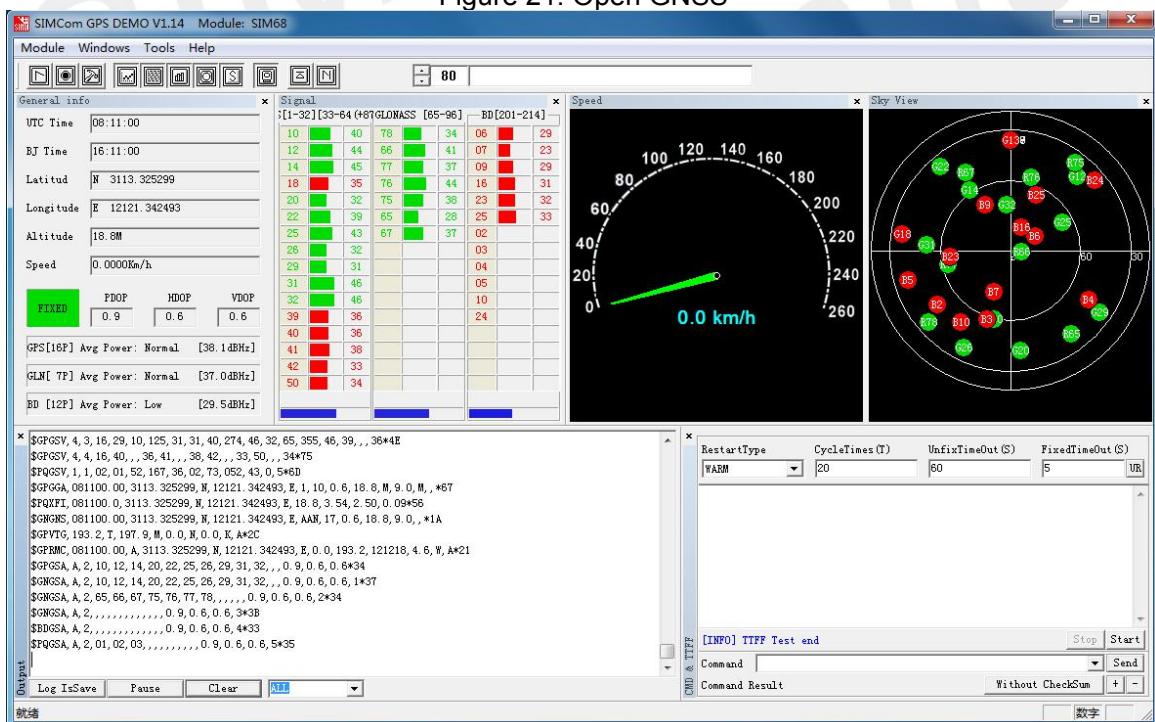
Figure 21: Open GNSS

SIMCom GPS DEMO V1.14 Module: SIM68

Module Windows Tools Help

80

General info

UTC Time 08:11:00

BJ Time 16:11:00

Latitud N 3113.325299

Longitude E 12121.342493

Altitude 18.8M

Speed 0.0000Km/h

FIXED

PDOP 0.9

HDOP 0.6

VDOP 0.6

GPS[16P] Avg Power: Normal [38.1dBHz]

GLN[ 7P] Avg Power: Normal [37.0dBHz]

BD [12P] Avg Power: Low [29.5dBHz]

Signal

[1-32][33-64 (+87 GLONASS [65-96] BD[201-214]

| 10 | 40 | 78 | 34 | 06 | 29 |
|---|---|---|---|---|---|
| 12 | 44 | 66 | 41 | 07 | 23 |
| 14 | 45 | 77 | 37 | 09 | 29 |
| 18 | 35 | 76 | 44 | 16 | 31 |
| 20 | 32 | 75 | 38 | 23 | 32 |
| 22 | 39 | 65 | 28 | 25 | 33 |
| 25 | 43 | 67 | 37 | 02 | |
| 26 | 32 | | | 03 | |
| 29 | 31 | | | 04 | |
| 31 | 46 | | | 05 | |
| 32 | 46 | | | 10 | |
| 39 | 36 | | | 24 | |
| 40 | 36 | | | | |
| 41 | 38 | | | | |
| 42 | 33 | | | | |
| 50 | 34 | | | | |

Speed

0 20 40 60 80 100 120 140 160 180 200 220 240 260

0.0 km/h

Sky View

G13 G22 R67 R75 G12 R24 R76 G14 R25 B9 G32 G25 G18 G31 B16 B6 B23 B66 60 30 B5 B7 B2 B4 G29 R78 B10 B3 R65 G26 G20

$GPGSV,4,3,16,29,10,125,31,31,40,274,46,32,65,355,46,39,,,36*4E
$GPGSV,4,4,16,40,,,36,41,,,38,42,,,33,50,,,34*75
$PQGSV,1,1,02,01,52,167,36,02,73,052,43,0,5*6D
$GPGGA,081100.00,3113.325299,N,12121.342493,E,1,10,0.6,18.8,M,9.0,M,,*67
$PQXFI,081100.0,3113.325299,N,12121.342493,E,18.8,3.54,2.50,0.09*56
$GNGNS,081100.00,3113.325299,N,12121.342493,E,AAN,17,0.6,18.8,9.0,,*1A
$GPVTG,193.2,T,197.9,M,0.0,N,0.0,K,A*2C
$GPRMC,081100.00,A,3113.325299,N,12121.342493,E,0.0,193.2,121218,4.6,W,A*21
$GPGSA,A,2,10,12,14,20,22,25,26,29,31,32,,,0.9,0.6,0.6*34
$GNGSA,A,2,10,12,14,20,22,25,26,29,31,32,,,0.9,0.6,0.6,1*37
$GNGSA,A,2,65,66,67,75,76,77,78,,,,,,0.9,0.6,0.6,2*34
$GNGSA,A,2,,,,,,,,,,,,,0.9,0.6,0.6,3*3B
$BDGSA,A,2,,,,,,,,,,,,,0.9,0.6,0.6,4*33
$PQGSA,A,2,01,02,03,,,,,,,,,,0.9,0.6,0.6,5*35

Output

Log IsSave Pause Clear ALL

RestartType WARM

CycleTimes(T) 20

UnfixTimeOut(S) 60

FixedTimeOut(S) 5 UR

[INFO] TTFF Test end

Stop Start

Command Send

Command Result Without CheckSum + -

CMD & TTFF

就绪 数字